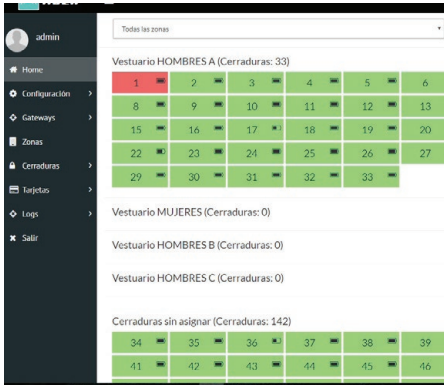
admin

Home
Configuración
Gateways
Zonas
Cerraduras
Tarjetas
Logs
Salir

Todas las zonas

Vestuario HOMBRES A (Cerraduras: 33)

| 1 | 2 | 3 | 4 | 5 | 6 |
|---|---|---|---|---|---|
| 8 | 9 | 10 | 11 | 12 | 13 |
| 15 | 16 | 17 | 18 | 19 | 20 |
| 22 | 23 | 24 | 25 | 26 | 27 |
| 29 | 30 | 31 | 32 | 33 | |

Vestuario MUJERES (Cerraduras: 0)

Vestuario HOMBRES B (Cerraduras: 0)

Vestuario HOMBRES C (Cerraduras: 0)

Cerraduras sin asignar (Cerraduras: 142)

| 34 | 35 | 36 | 37 | 38 | 39 |
|---|---|---|---|---|---|
| 41 | 42 | 43 | 44 | 45 | 46 |